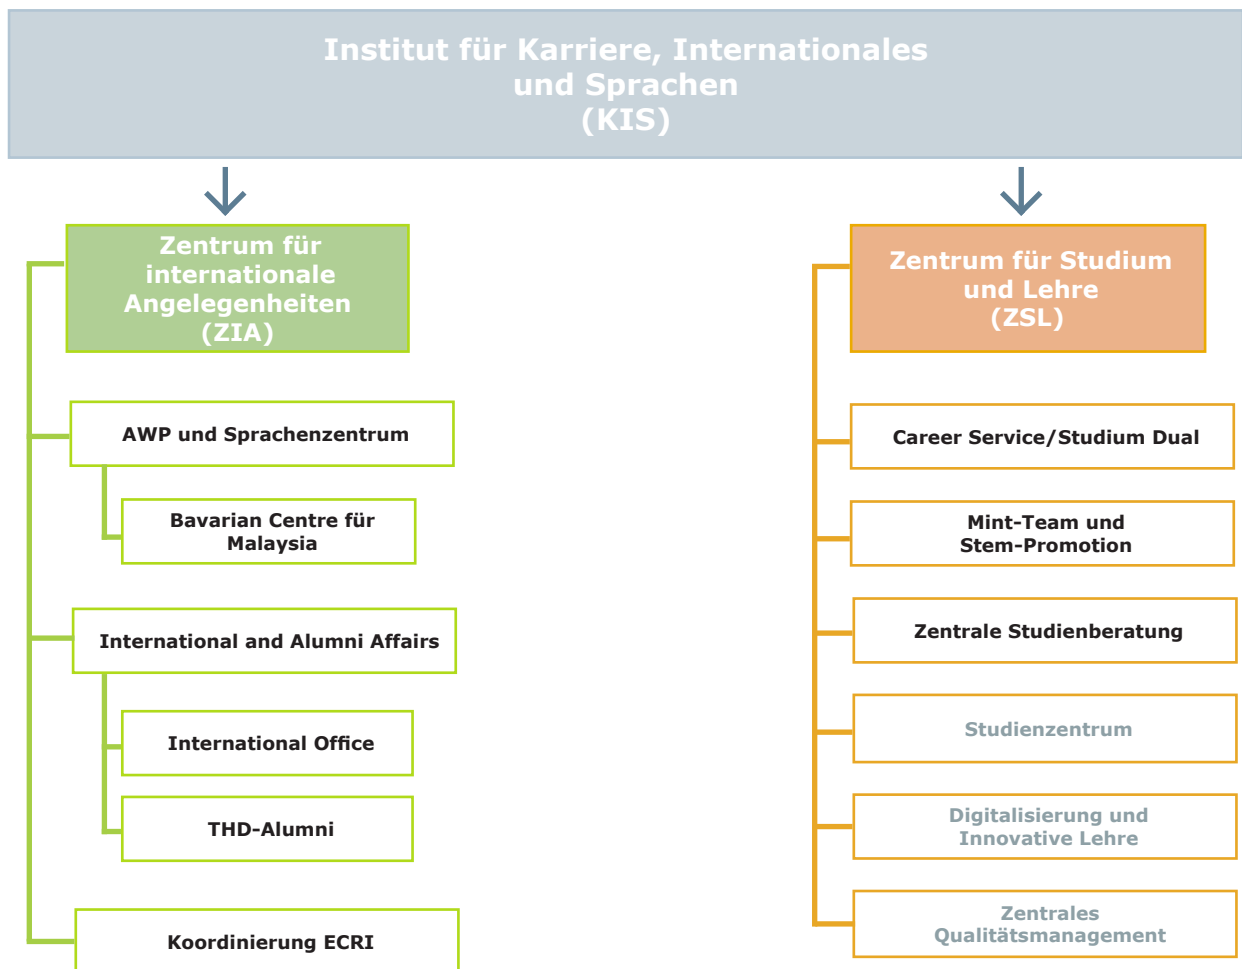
Institut für Karriere, Internationales und Sprachen (KIS)

Zentrum für internationale Angelegenheiten (ZIA)

AWP und Sprachenzentrum

Bavarian Centre für Malaysia

International and Alumni Affairs

International Office

THD-Alumni

Koordinierung ECRI

Zentrum für Studium und Lehre (ZSL)

Career Service/Studium Dual

Mint-Team und Stem-Promotion

Zentrale Studienberatung

Studienzentrum

Digitalisierung und Innovative Lehre

Zentrales Qualitätsmanagement